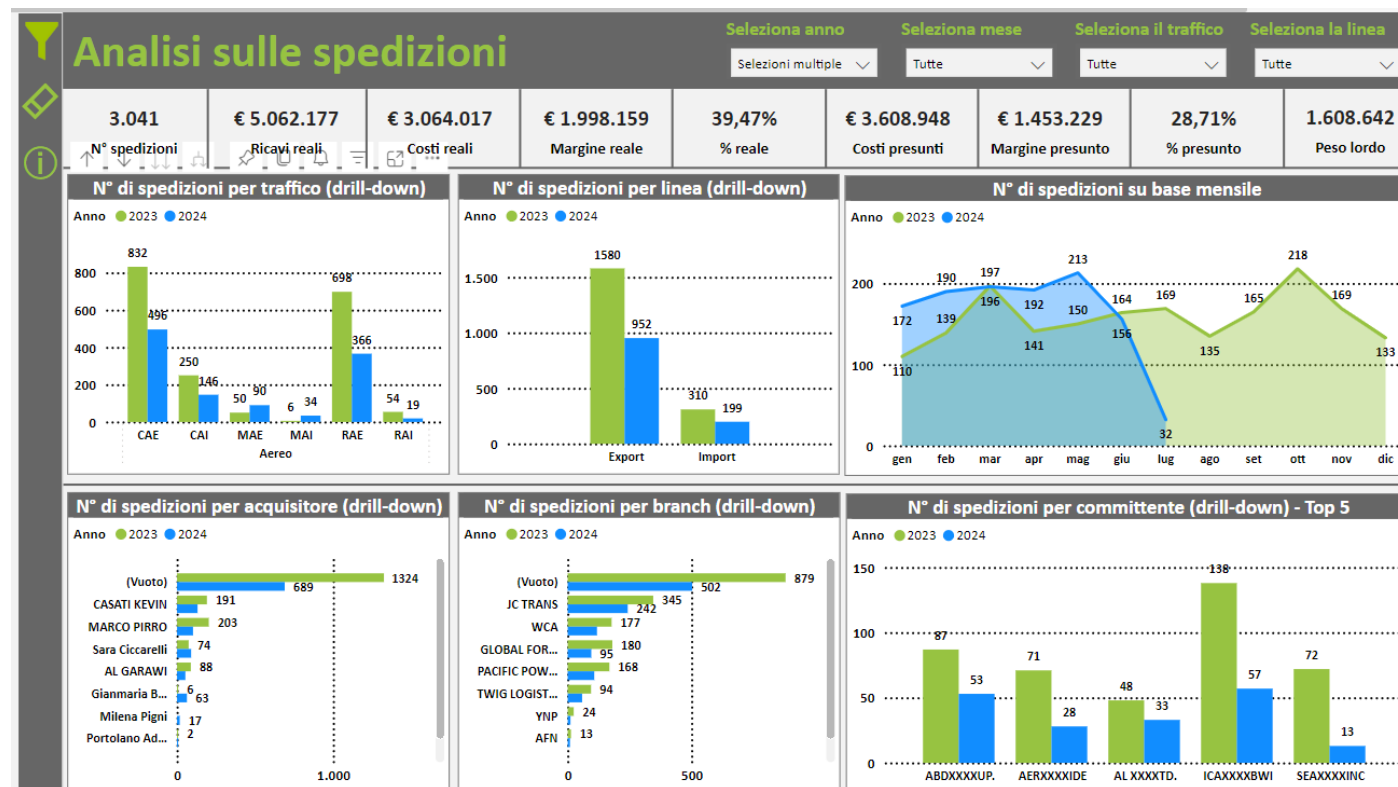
Analisi sulle spedizioni

Seleziona anno
Selezioni multiple

Seleziona mese
Tutte

Seleziona il traffico
Tutte

Seleziona la linea
Tutte

3.041
N° spedizioni

€ 5.062.177
Ricavi reali

€ 3.064.017
Costi reali

€ 1.998.159
Margine reale

39,47%
% reale

€ 3.608.948
Costi presunti

€ 1.453.229
Margine presunto

28,71%
% presunto

1.608.642
Peso lordo

N° di spedizioni per traffico (drill-down)
Anno 2023 2024
800
600
400
200
0
832 496
250 146
50 90
6 34
698 366
54 19
CAE CAI MAE MAI RAE RAI
Aereo

N° di spedizioni per linea (drill-down)
Anno 2023 2024
1.500
1.000
500
0
1580 952
310 199
Export Import

N° di spedizioni su base mensile
Anno 2023 2024
200
100
0
172 190 197 192 213 164 32
110 139 196 141 150 156 169 135 165 218 169 133
gen feb mar apr mag giu lug ago set ott nov dic

N° di spedizioni per acquisitore (drill-down)
Anno 2023 2024
(Vuoto) 1324 689
CASATI KEVIN 191
MARCO PIRRO 203
Sara Ciccarelli 74
AL GARAWI 88
Gianmaria B... 6 63
Milena Pigni 17
Portolano Ad... 2
0 1.000

N° di spedizioni per branch (drill-down)
Anno 2023 2024
(Vuoto) 879 502
JC TRANS 345 242
WCA 177
GLOBAL FOR... 180 95
PACIFIC POW... 168
TWIG LOGIST... 94
YNP 24
AFN 13
0 500

N° di spedizioni per committente (drill-down) - Top 5
Anno 2023 2024
150
100
50
0
87 53
71 28
48 33
138 57
72 13
ABDXXXXUP. AERXXXXIDE AL XXXXTD. ICAXXXXBWI SEAXXXXINC